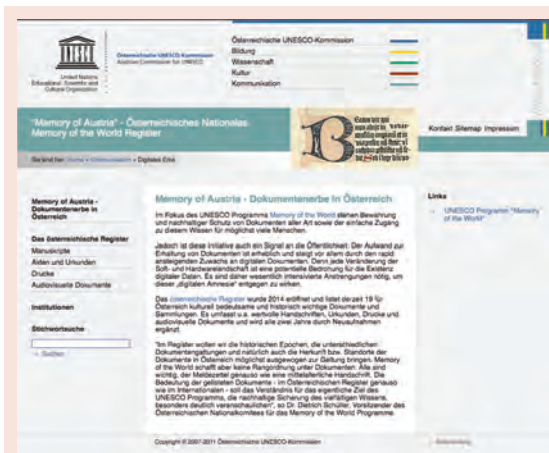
United Nations Educational, Scientific and Cultural Organization

Österreichische UNESCO-Kommission
Austrian Commission for UNESCO

Österreichische UNESCO-Kommission
Bildung
Wissenschaft
Kultur
Kommunikation

"Memory of Austria" - Österreichisches Nationales Memory of the World Register

Kontakt Sitemap Impressum

Sie sind hier: Home » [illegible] » Digitales Erbe

Memory of Austria - Dokumentenerbe in Österreich

Das österreichische Register
Manuskripte
Akten und Urkunden
Drucke
Audiovisuelle Dokumente

Institutionen

Stichwortsuche

» Suchen

Memory of Austria - Dokumentenerbe in Österreich

Im Fokus des UNESCO Programms Memory of the World stehen Bewahrung und nachhaltiger Schutz von Dokumenten aller Art sowie der einfache Zugang zu diesem Wissen für möglichst viele Menschen.

Jedoch ist diese Initiative auch ein Signal an die Öffentlichkeit: Der Aufwand zur Erhaltung von Dokumenten ist erheblich und steigt vor allem durch den rapid ansteigenden Zuwachs an digitalen Dokumenten. Denn jede Veränderung der Soft- und Hardwarelandschaft ist eine potentielle Bedrohung für die Existenz digitaler Daten. Es sind daher wesentlich intensivere Anstrengungen nötig, um dieser „digitalen Amnesie" entgegen zu wirken.

Das österreichische Register wurde 2014 eröffnet und listet derzeit 19 für Österreich kulturell bedeutsame und historisch wichtige Dokumente und Sammlungen. Es umfasst u.a. wertvolle Handschriften, Urkunden, Drucke und audiovisuelle Dokumente und wird alle zwei Jahre durch Neuaufnahmen ergänzt.

"Im Register wollen wir die historischen Epochen, die unterschiedlichen Dokumentengattungen und natürlich auch die Herkunft bzw. Standorte der Dokumente in Österreich möglichst ausgewogen zur Geltung bringen. Memory of the World schafft aber keine Rangordnung unter Dokumenten. Alle sind wichtig, der Meldezettel genauso wie eine mittelalterliche Handschrift. Die Bedeutung der gelisteten Dokumente - im Österreichischen Register genauso wie im Internationalen - soll das Verständnis für das eigentliche Ziel des UNESCO Programms, die nachhaltige Sicherung des vielfältigen Wissens, besonders deutlich veranschaulichen", so Dr. Dietrich Schüller, Vorsitzender des Österreichischen Nationalkomitees für das Memory of the World Programme.

Links

UNESCO Programm "Memory of the World"

Copyright © 2007-2011 Österreichische UNESCO-Kommission

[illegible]